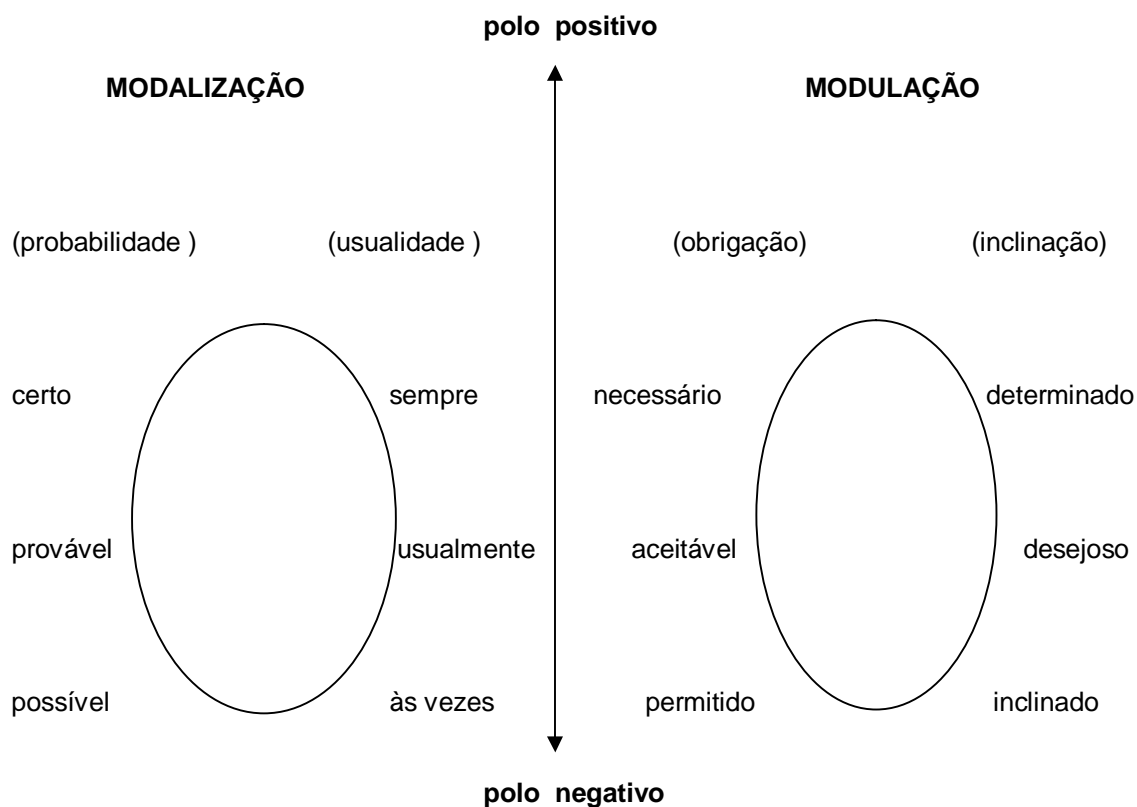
polo positivo

MODALIZAÇÃO

MODULAÇÃO

(probabilidade )

(usualidade )

(obrigação)

(inclinação)

certo

sempre

necessário

determinado

provável

usualmente

aceitável

desejoso

possível

às vezes

permitido

inclinado

polo negativo